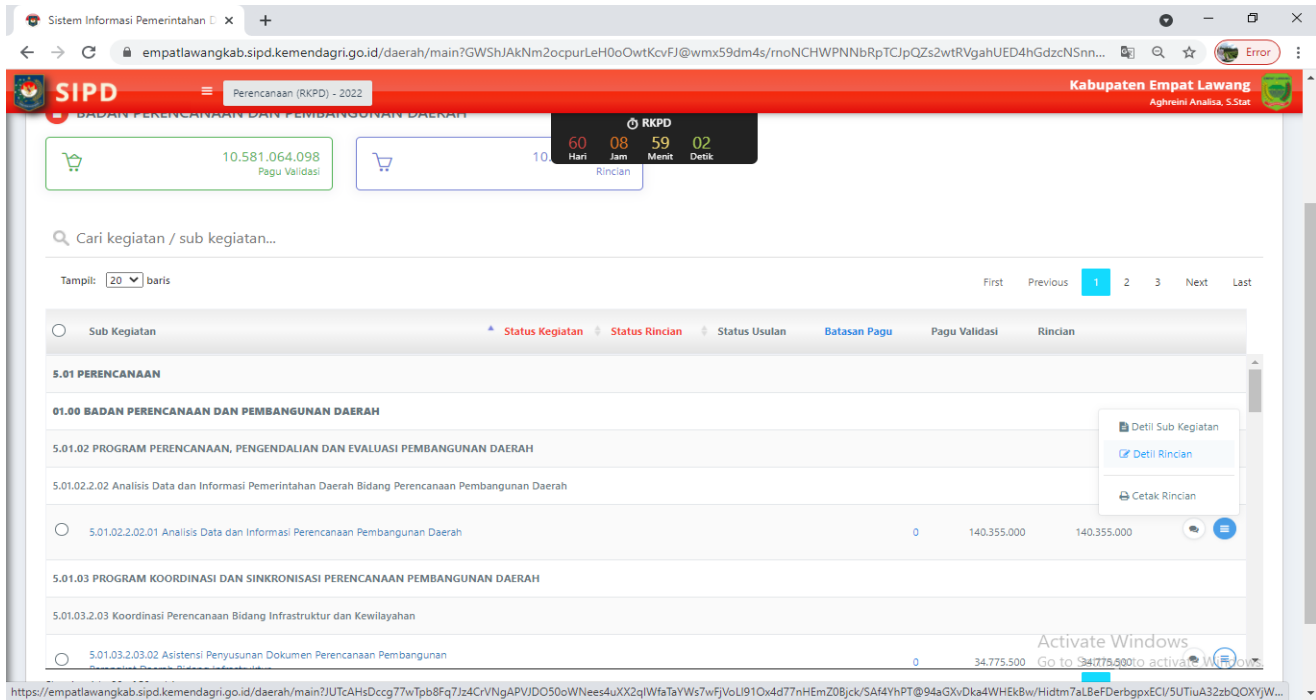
Sistem Informasi Pemerintahan D ×

empatlawangkab.sipd.kemendagri.go.id/daerah/main?GWShJAkNm2ocpurLeH0oOwtKcvFJ@wmx59dm4s/rnoNCHWPNNbRpTCJpQZs2wtRVgahUED4hGdzcNSnn...

Error

SIPD

Perencanaan (RKPD) - 2022

Kabupaten Empat Lawang
Aghreini Analisa, S.Stat

BADAN PERENCANAAN DAN PEMBANGUNAN DAERAH

RKPD
60 Hari 08 Jam 59 Menit 02 Detik

10.581.064.098
Pagu Validasi

10. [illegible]
Rincian

Cari kegiatan / sub kegiatan...

Tampil: 20 baris

First Previous 1 2 3 Next Last

| Sub Kegiatan | Status Kegiatan | Status Rincian | Status Usulan | Batasan Pagu | Pagu Validasi | Rincian |
|---|---|---|---|---|---|---|
| 5.01 PERENCANAAN | | | | | | |
| 01.00 BADAN PERENCANAAN DAN PEMBANGUNAN DAERAH | | | | | | |
| 5.01.02 PROGRAM PERENCANAAN, PENGENDALIAN DAN EVALUASI PEMBANGUNAN DAERAH | | | | | | |
| 5.01.02.2.02 Analisis Data dan Informasi Pemerintahan Daerah Bidang Perencanaan Pembangunan Daerah | | | | | | |
| 5.01.02.2.02.01 Analisis Data dan Informasi Perencanaan Pembangunan Daerah | | | | 0 | 140.355.000 | 140.355.000 |
| 5.01.03 PROGRAM KOORDINASI DAN SINKRONISASI PERENCANAAN PEMBANGUNAN DAERAH | | | | | | |
| 5.01.03.2.03 Koordinasi Perencanaan Bidang Infrastruktur dan Kewilayahan | | | | | | |
| 5.01.03.2.03.02 Asistensi Penyusunan Dokumen Perencanaan Pembangunan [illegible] | | | | 0 | 34.775.500 | 34.775.500 |

Detil Sub Kegiatan
Detil Rincian
Cetak Rincian

Activate Windows
Go to Settings to activate Windows.

https://empatlawangkab.sipd.kemendagri.go.id/daerah/main?JUTcAHsDccg77wTpb8Fq7Jz4CrVNgAPVJDO50oWNees4uXX2qIWfaTaYWs7wFjVoLI91Ox4d77nHEmZ0Bjck/SAf4YhPT@94aGXvDka4WHEkBw/Hidtm7aLBeFDerbgpxECI/5UTiuA32zbQOXYjW...